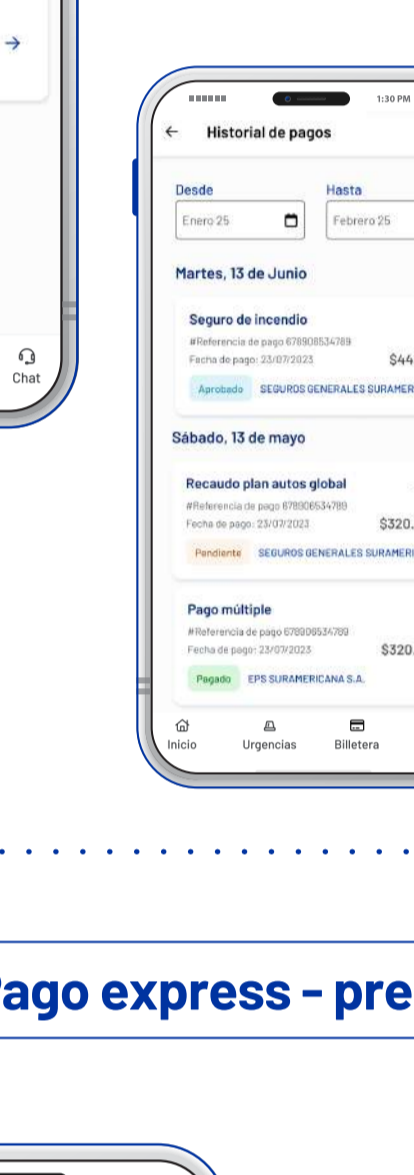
Chat

1:30 PM

Historial de pagos

Desde
Enero 25

Hasta
Febrero 25

Martes, 13 de Junio

Seguro de incendio
#Referencia de pago 678908534789
Fecha de pago: 23/07/2023
$44
Aprobado
SEGUROS GENERALES SURAMER

Sábado, 13 de mayo

Recaudo plan autos global
#Referencia de pago 678908534789
Fecha de pago: 23/07/2023
$320.
Pendiente
SEGUROS GENERALES SURAMERI

Pago múltiple
#Referencia de pago 678908534789
Fecha de pago: 23/07/2023
$320.
Pagado
EPS SURAMERICANA S.A.

Inicio
Urgencias
Billetera

ago express - pre